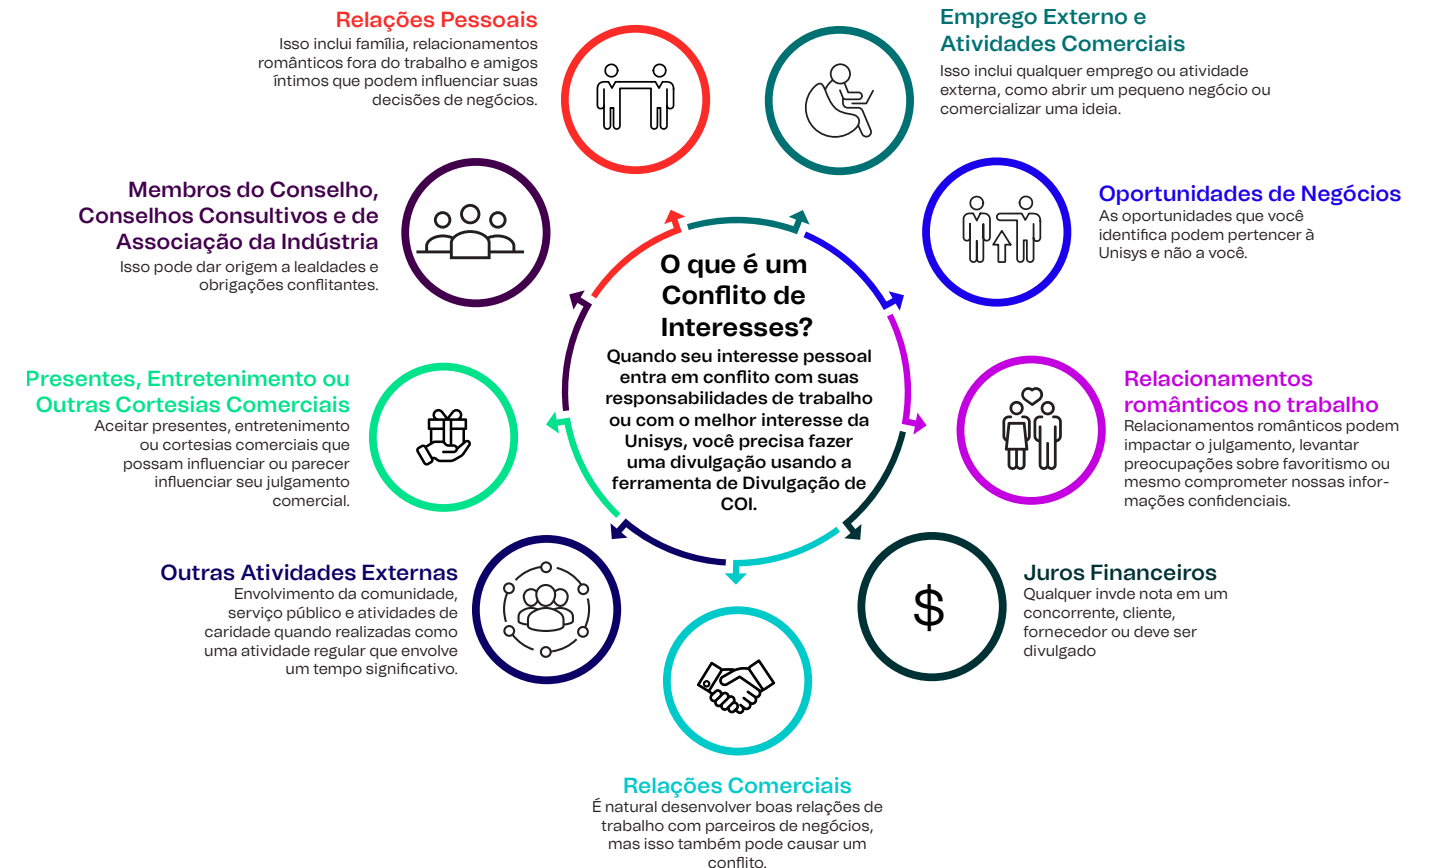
Relações Pessoais
Isso inclui família, relacionamentos românticos fora do trabalho e amigos íntimos que podem influenciar suas decisões de negócios.

Emprego Externo e Atividades Comerciais
Isso inclui qualquer emprego ou atividade externa, como abrir um pequeno negócio ou comercializar uma ideia.

Membros do Conselho, Conselhos Consultivos e de Associação da Indústria
Isso pode dar origem a lealdades e obrigações conflitantes.

Oportunidades de Negócios
As oportunidades que você identifica podem pertencer à Unisys e não a você.

O que é um Conflito de Interesses?
Quando seu interesse pessoal entra em conflito com suas responsabilidades de trabalho ou com o melhor interesse da Unisys, você precisa fazer uma divulgação usando a ferramenta de Divulgação de COI.

Presentes, Entretenimento ou Outras Cortesias Comerciais
Aceitar presentes, entretenimento ou cortesias comerciais que possam influenciar ou parecer influenciar seu julgamento comercial.

Relacionamentos românticos no trabalho
Relacionamentos românticos podem impactar o julgamento, levantar preocupações sobre favoritismo ou mesmo comprometer nossas informações confidenciais.

Outras Atividades Externas
Envolvimento da comunidade, serviço público e atividades de caridade quando realizadas como uma atividade regular que envolve um tempo significativo.

Juros Financeiros
Qualquer invde nota em um concorrente, cliente, fornecedor ou deve ser divulgado

$

Relações Comerciais
É natural desenvolver boas relações de trabalho com parceiros de negócios, mas isso também pode causar um conflito.